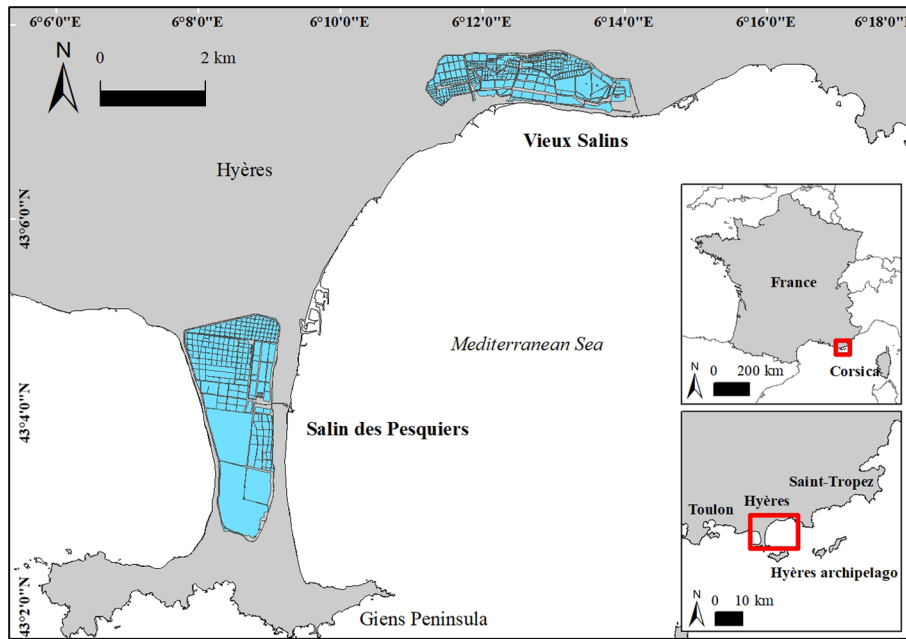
6°6'0"E 6°8'0"E 6°10'0"E 6°12'0"E 6°14'0"E 6°16'0"E 6°18'0"E

N

0 2 km

Vieux Salins

Hyères

43°6'0"N

France

Mediterranean Sea

N 0 200 km

Corsica

43°4'0"N

Salin des Pesquiers

Saint-Tropez

Hyères

Toulon

Hyères archipelago

N 0 10 km

43°2'0"N

Giens Peninsula